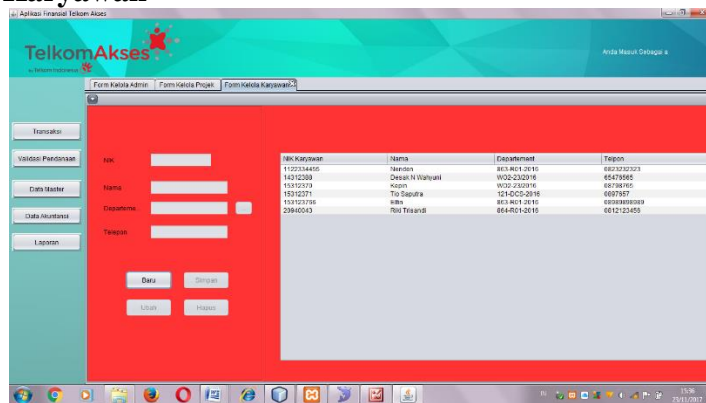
karyawan

Aplikasi Finansial Telkom Akses

TelkomAkses
by Telkom Indonesia

Anda Masuk Sebagai a

Form Kelola Admin | Form Kelola Projek | Form Kelola Karyawan

Transaksi
Validasi Pendanaan
Data Master
Data Akuntansi
Laporan

NIK
Nama
Departeme
Telepon

Baru | Simpan
Ubah | Hapus

| NIK Karyawan | Nama | Departement | Telpon |
|---|---|---|---|
| 1122334455 | Nendan | 863-R01-2010 | 0823232323 |
| 14312388 | Desak N Wahyuni | W02-23/2016 | 65478565 |
| 15312370 | Kopin | W02-23/2016 | 08798765 |
| 15312371 | Tio Saputra | 121-DC0-2016 | 0897957 |
| 153123796 | kiku | 863-R01-2010 | 08989898989 |
| 23940043 | Rixi Trisandi | 864-R01-2016 | 0812123456 |

15:36
25/11/2017